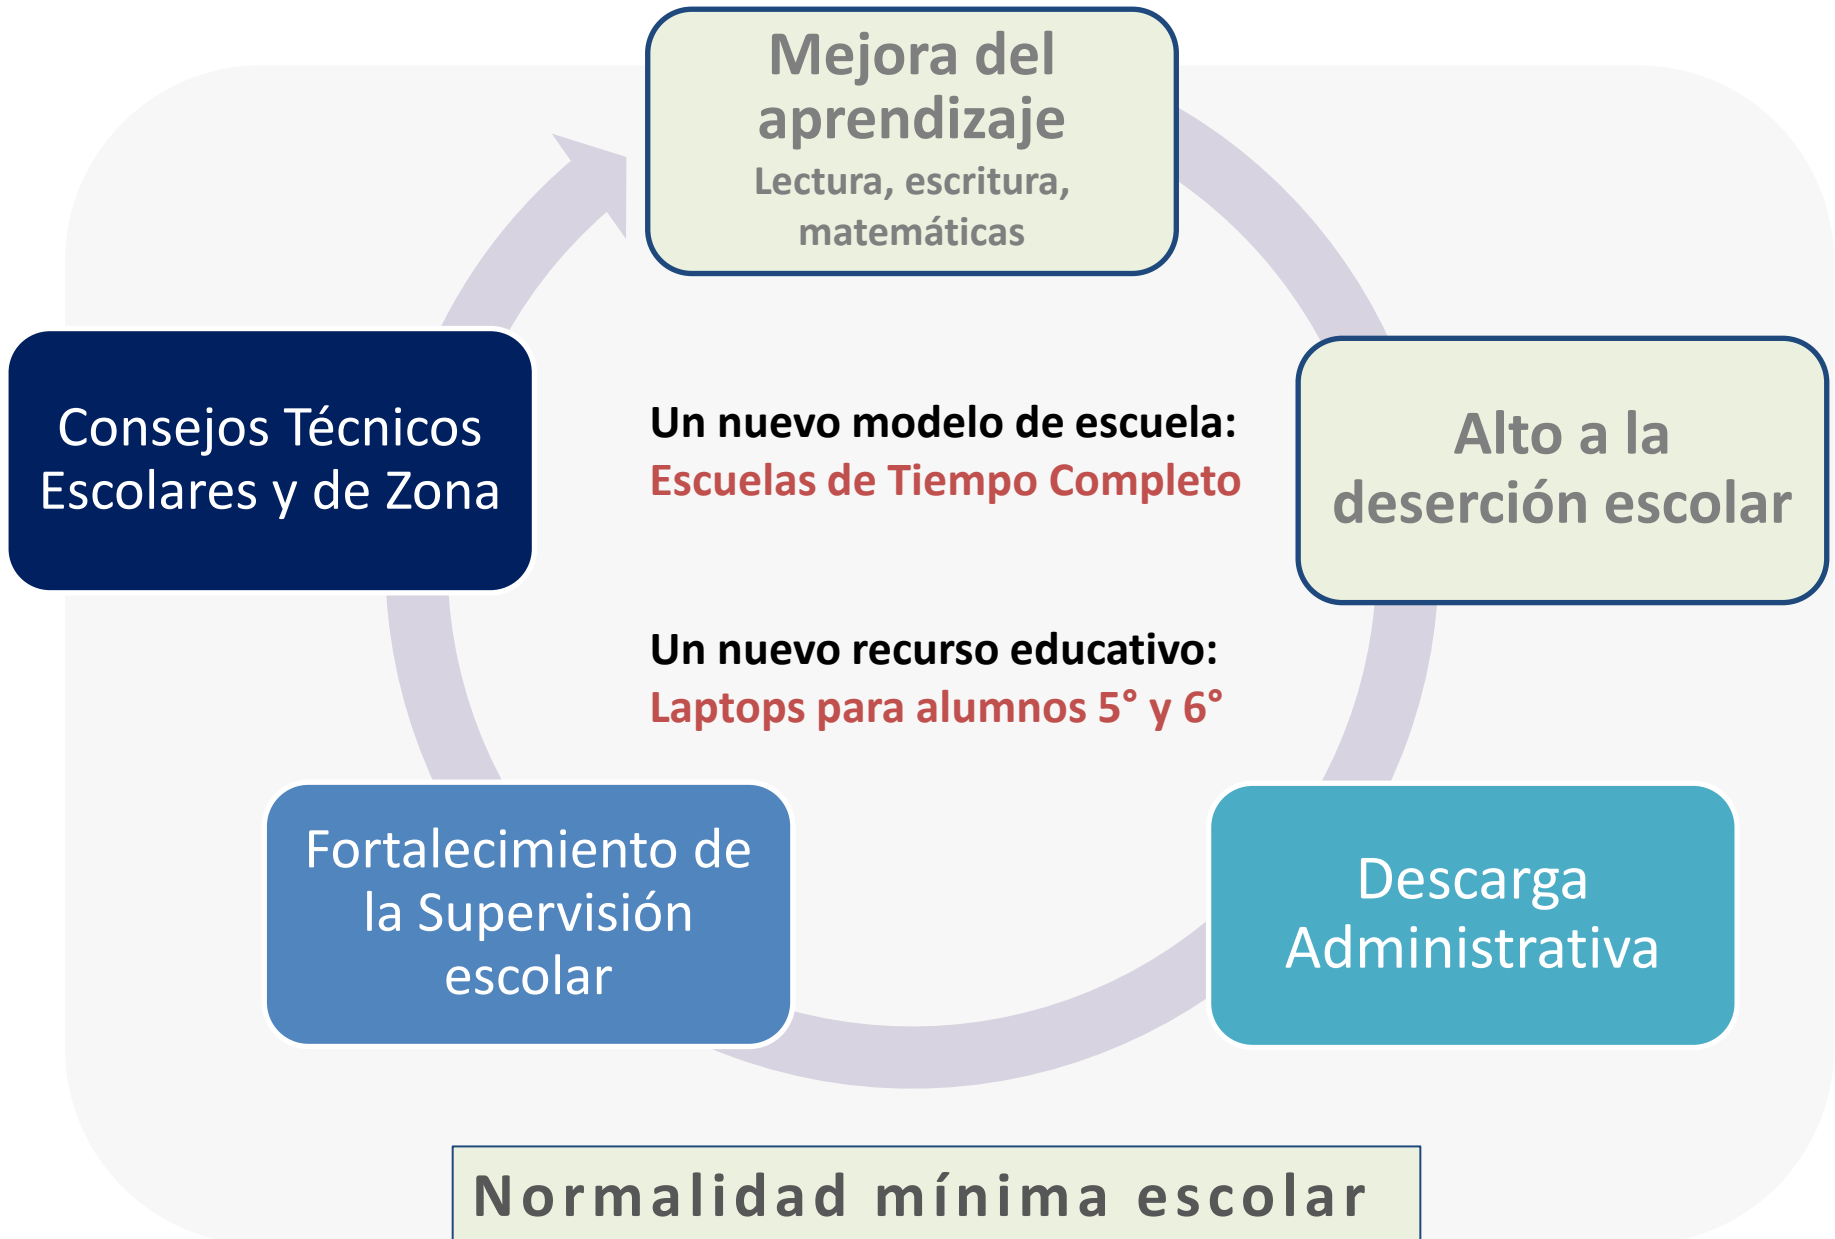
Mejora del aprendizaje
Lectura, escritura, matemáticas

Alto a la deserción escolar

Descarga Administrativa

Fortalecimiento de la Supervisión escolar

Consejos Técnicos Escolares y de Zona

Un nuevo modelo de escuela:
Escuelas de Tiempo Completo

Un nuevo recurso educativo:
Laptops para alumnos 5° y 6°

Normalidad mínima escolar